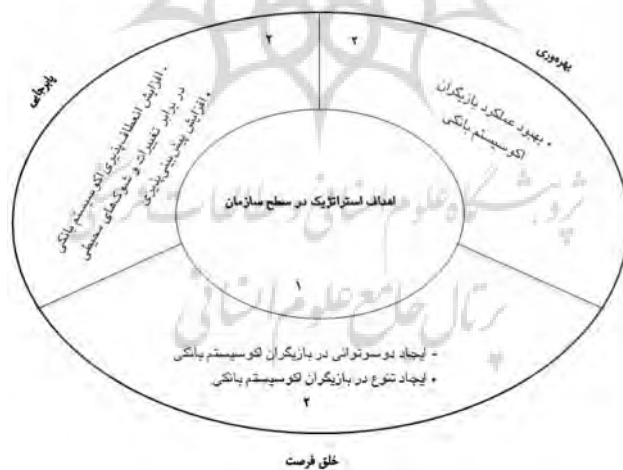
اهداف استراتژیک در سطح سازمان

پایداری

۲

• افزایش انعطاف‌پذیری اکوسیستم بانکی در برابر تغییرات و شوک‌های محیطی
• افزایش پیش‌بینی‌پذیری

۲

بهره‌وری

• بهبود عملکرد بازیگران اکوسیستم بانکی

۱

• ایجاد دوسوتوانی در بازیگران اکوسیستم بانکی
• ایجاد تنوع در بازیگران اکوسیستم بانکی

۲

خلق فرصت

پژوهشگاه علوم انسانی و مطالعات فرهنگی
پرتال جامع علوم انسانی